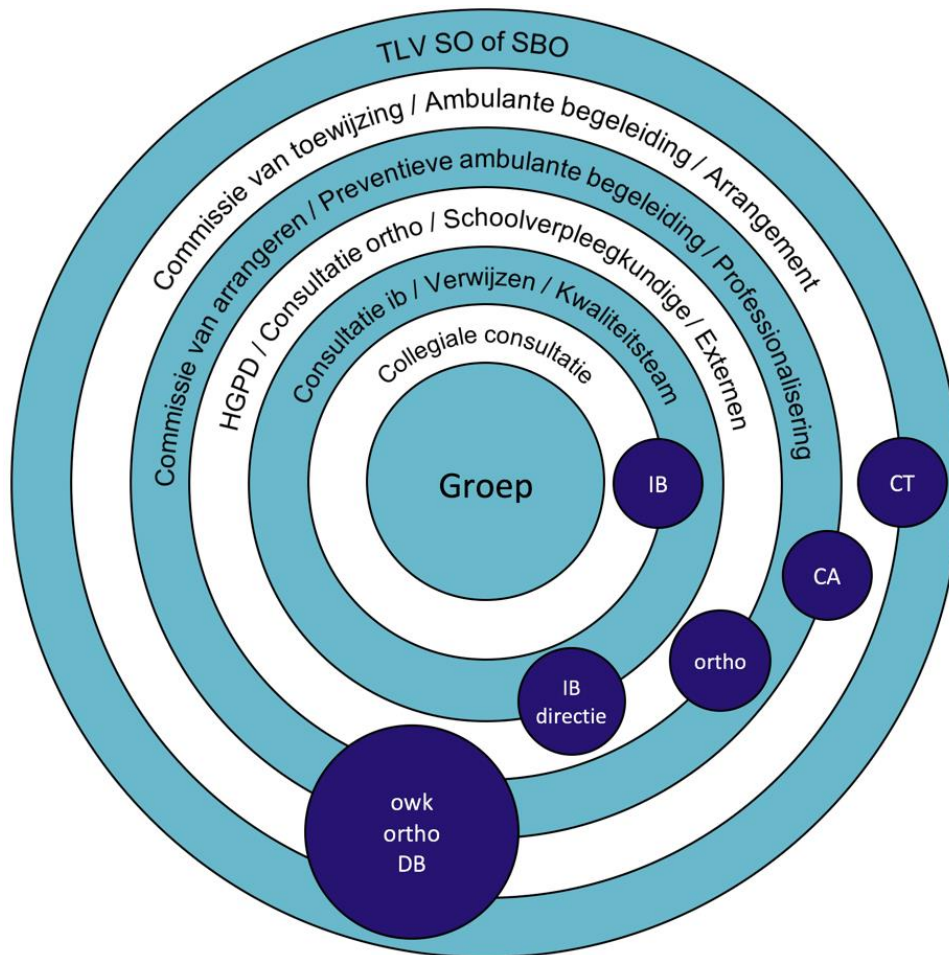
TLV SO of SBO

Commissie van toewijzing / Ambulante begeleiding / Arrangement

Commissie van arrangeren / Preventieve ambulante begeleiding / Professionalisering

HGPD / Consultatie ortho / Schoolverpleegkundige / Externen

Consultatie ib / Verwijzen / Kwaliteitsteam

Collegiale consultatie

Groep

IB

CT

CA

ortho

IB directie

owk ortho DB